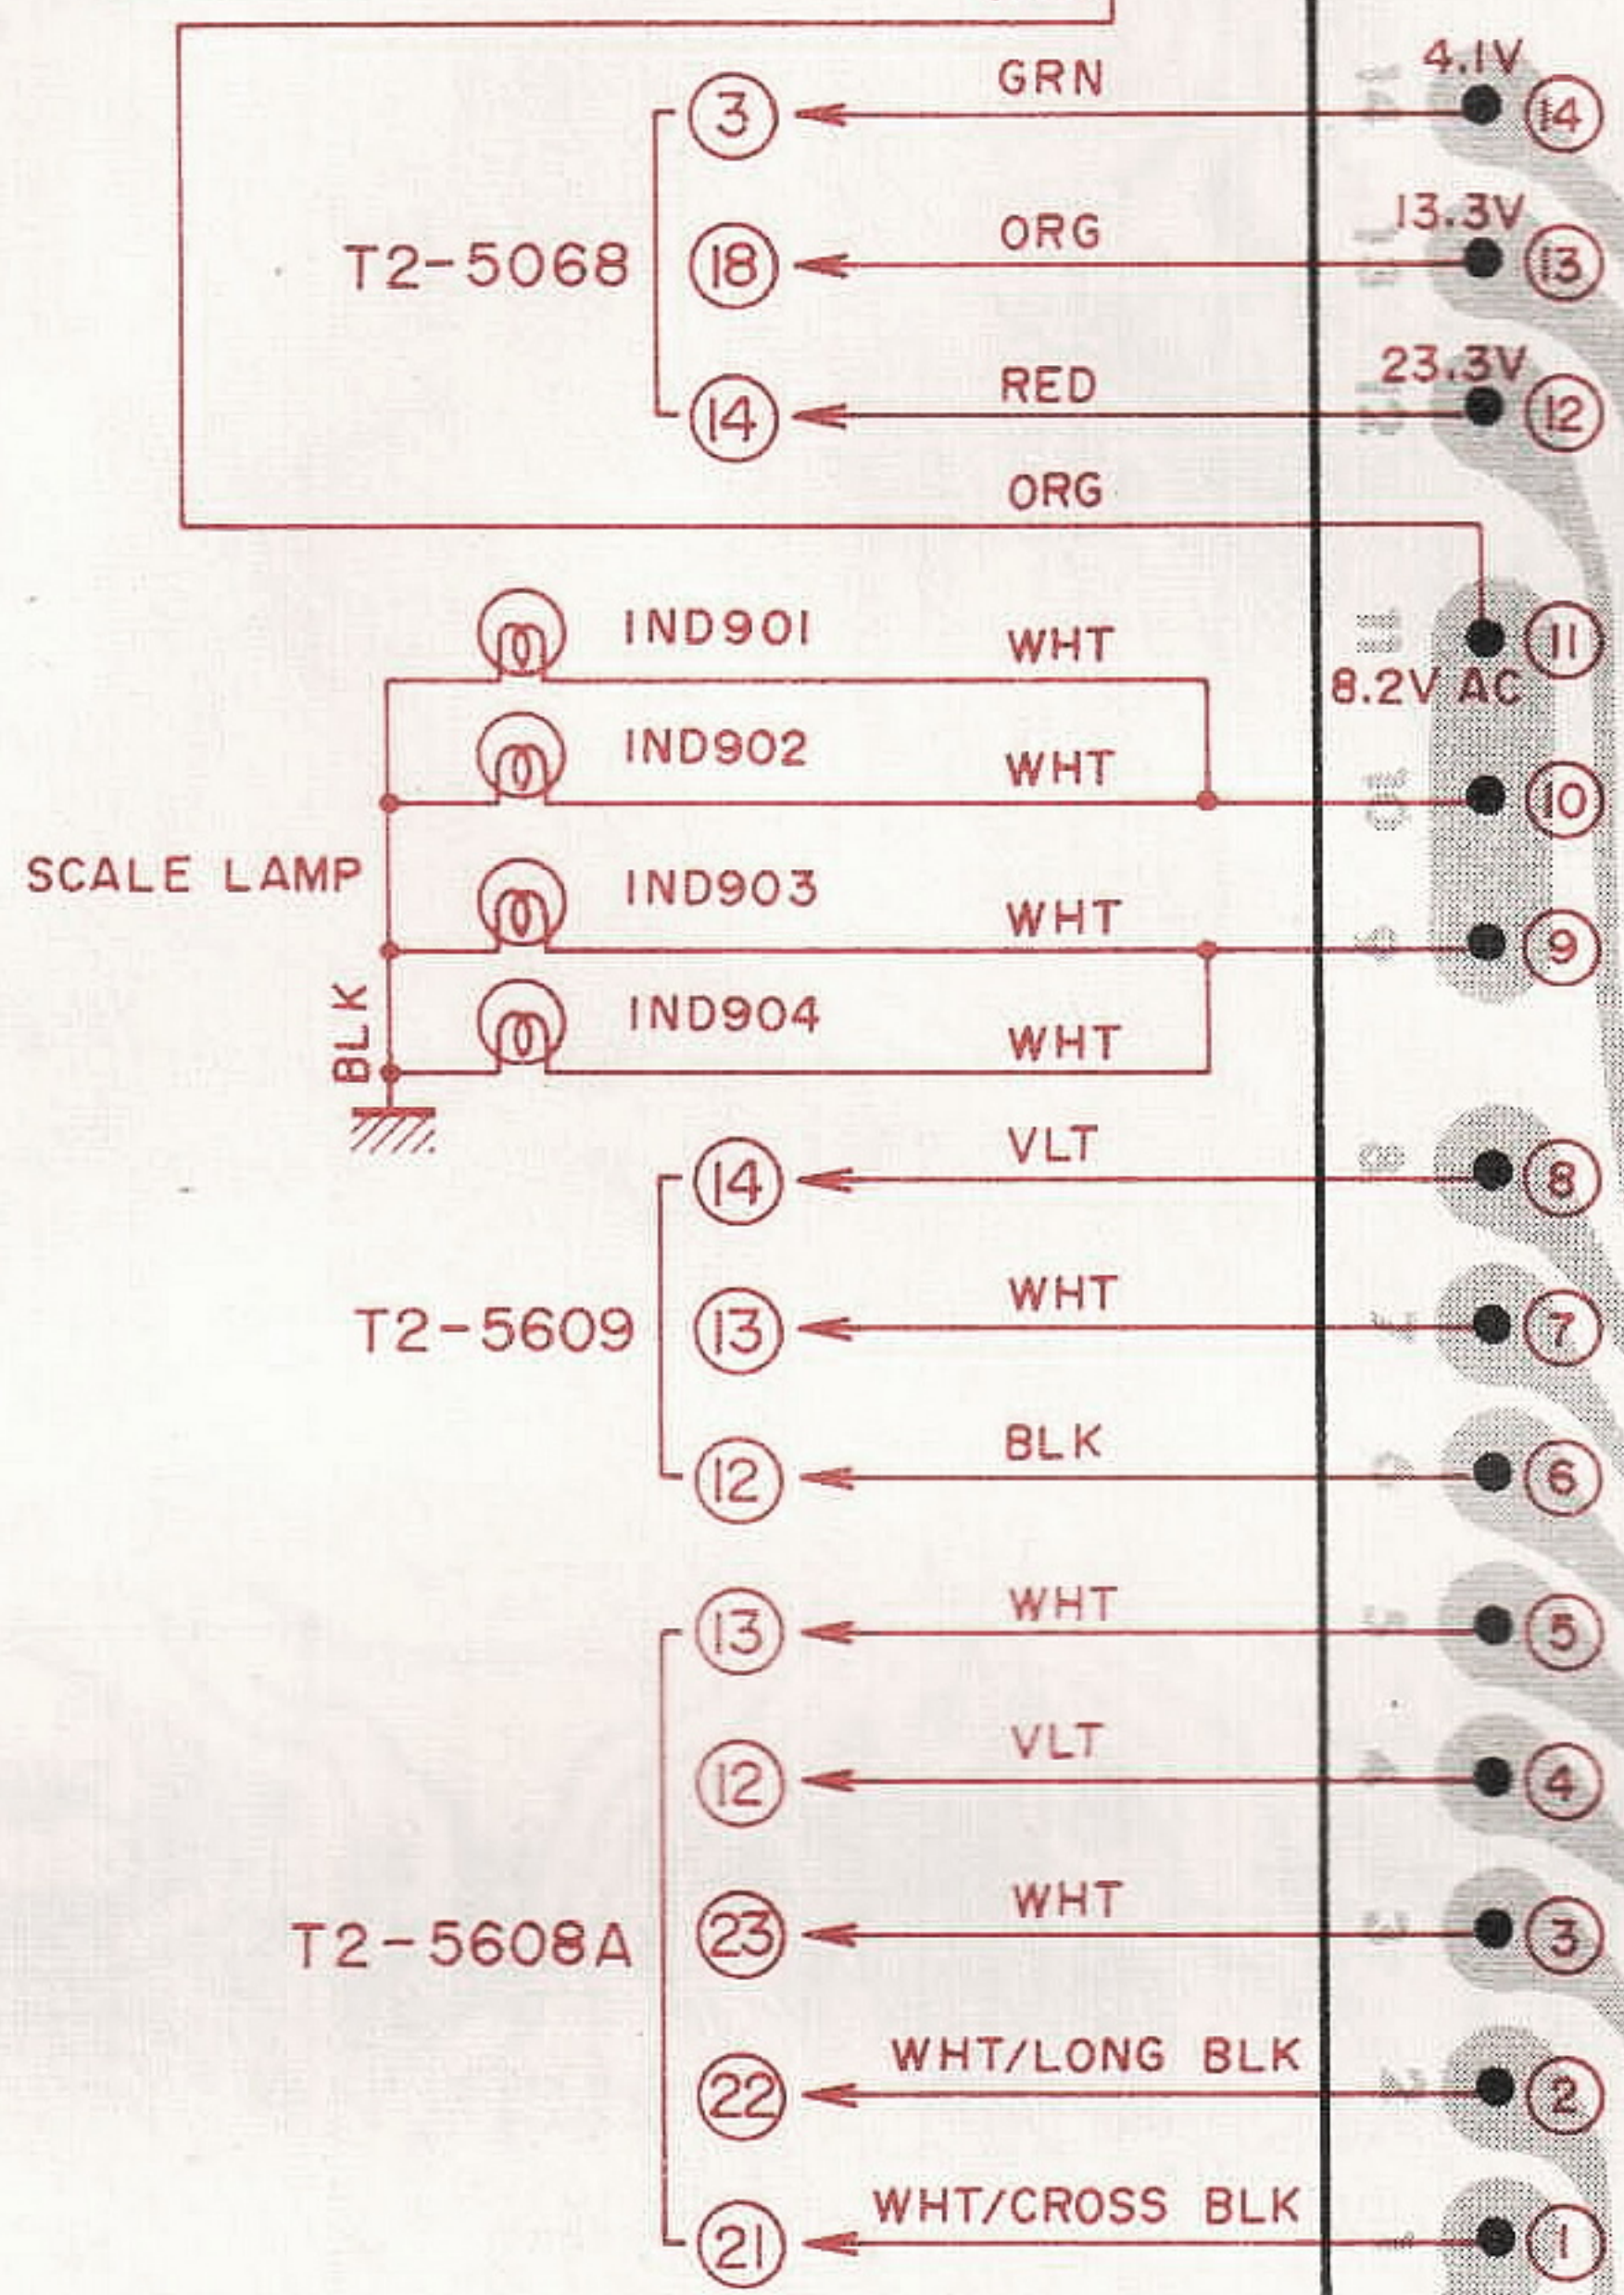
4.1V
GRN
3
14
T2-5068
13.3V
ORG
18
13
23.3V
RED
14
12
ORG
IND901
WHT
11
8.2V AC
IND902
WHT
10
SCALE LAMP
IND903
WHT
9
BLK
IND904
WHT
VLT
14
8
T2-5609
WHT
13
7
BLK
12
6
WHT
13
5
VLT
12
4
T2-5608A
WHT
23
3
WHT/LONG BLK
22
2
WHT/CROSS BLK
21
1